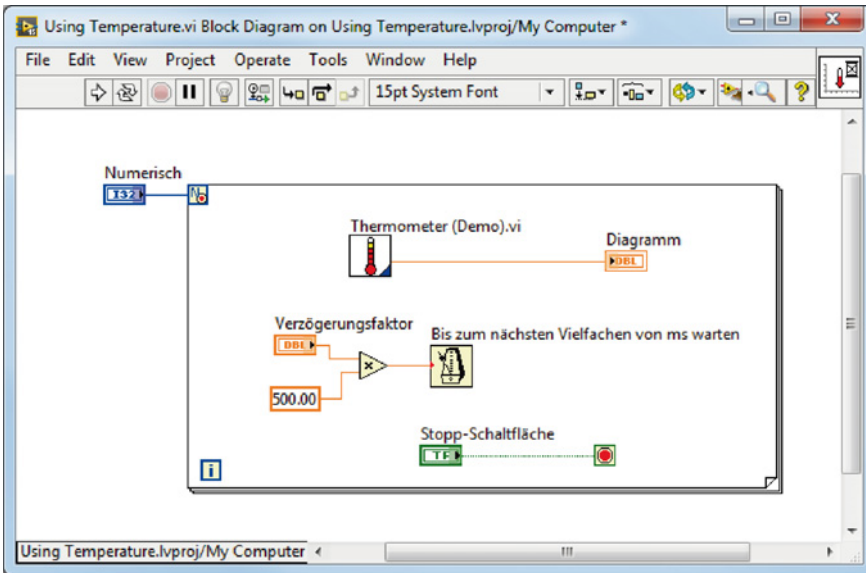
Using Temperature.vi Block Diagram on Using Temperature.lvproj/My Computer *

File Edit View Project Operate Tools Window Help

15pt System Font

Numerisch
I32
N

Thermometer (Demo).vi

Diagramm
DBL

Verzögerungsfaktor
DBL

Bis zum nächsten Vielfachen von ms warten

500.00

Stopp-Schaltfläche
TF

i

Using Temperature.lvproj/My Computer